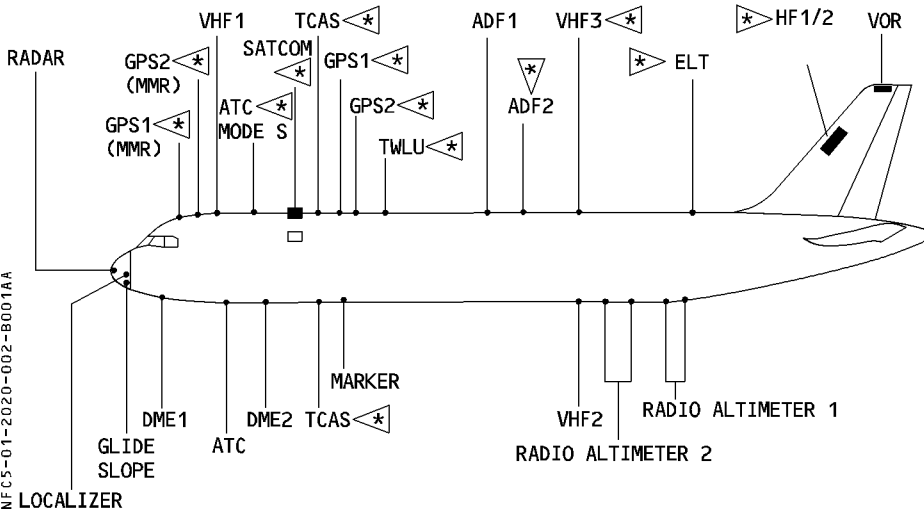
RADAR
GPS2 (MMR) *
VHF1
TCAS *
SATCOM *
GPS1 *
ATC MODE S *
GPS2 *
GPS1 (MMR) *
TWLU *
ADF1
ADF2 *
VHF3 *
ELT *
HF1/2 *
VOR
MARKER
DME1
DME2
TCAS *
ATC
GLIDE SLOPE
LOCALIZER
VHF2
RADIO ALTIMETER 1
RADIO ALTIMETER 2
NFC5-01-2020-002-B001AA